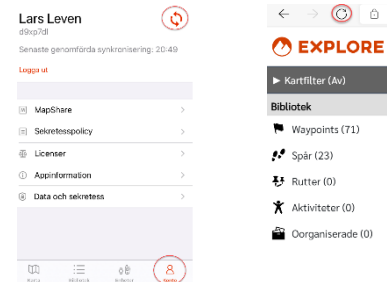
Lars Leven
d9xp7dl
Senaste genomförda synkronisering: 20:49

Logga ut

MapShare
Sekretesspolicy
Licenser
Appinformation
Data och sekretess

Karta Bibliotek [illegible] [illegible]

EXPLORE

▶ Kartfilter (Av)

Bibliotek

Waypoints (71)

Spår (23)

Rutter (0)

Aktiviteter (0)

Oorganiserade (0)